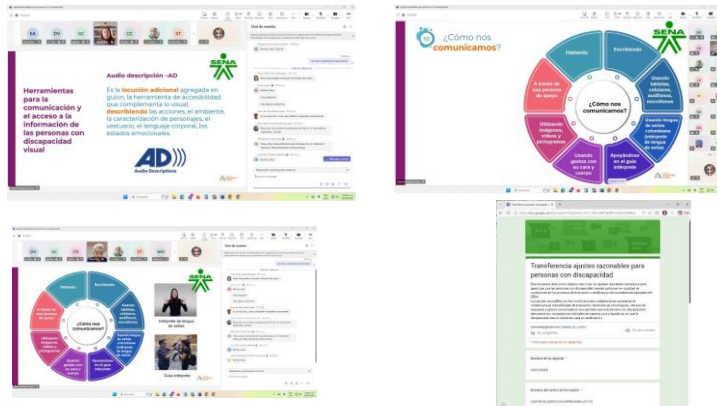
Herramientas para la comunicación y el acceso a la información de las personas con discapacidad visual

Audio descripción –AD

Es la locución adicional agregada en guion, la herramienta de accesibilidad que complementa lo visual, describiendo las acciones, el ambiente, la caracterización de personajes, el vestuario, el lenguaje corporal, los estados emocionales.

AD Audio Description

SENA

Chat de reunión

¿Cómo nos comunicamos?

SENA

Hablando

Escribiendo

Usando tabletas, celulares, audífonos, micrófonos

Usando lengua de señas colombiana (intérprete de lengua de señas)

Apoyándose en el guía intérprete

Usando gestos con su cara y cuerpo

Utilizando imágenes, videos y pictogramas

A través de una persona de apoyo

¿Cómo nos comunicamos?

Hablando

Escribiendo

Usando tabletas, celulares, audífonos, micrófonos

Usando lengua de señas colombiana (intérprete de lengua de señas)

Apoyándose en el guía intérprete

Usando gestos con su cara y cuerpo

Utilizando imágenes, videos y pictogramas

A través de una persona de apoyo

¿Cómo nos comunicamos?

Intérprete de lengua de señas

Guía intérprete

SENA

Chat de reunión

Transferencia ajustes razonables para personas con discapacidad

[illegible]

Nombre de la regional *

Nombre del centro de formación *